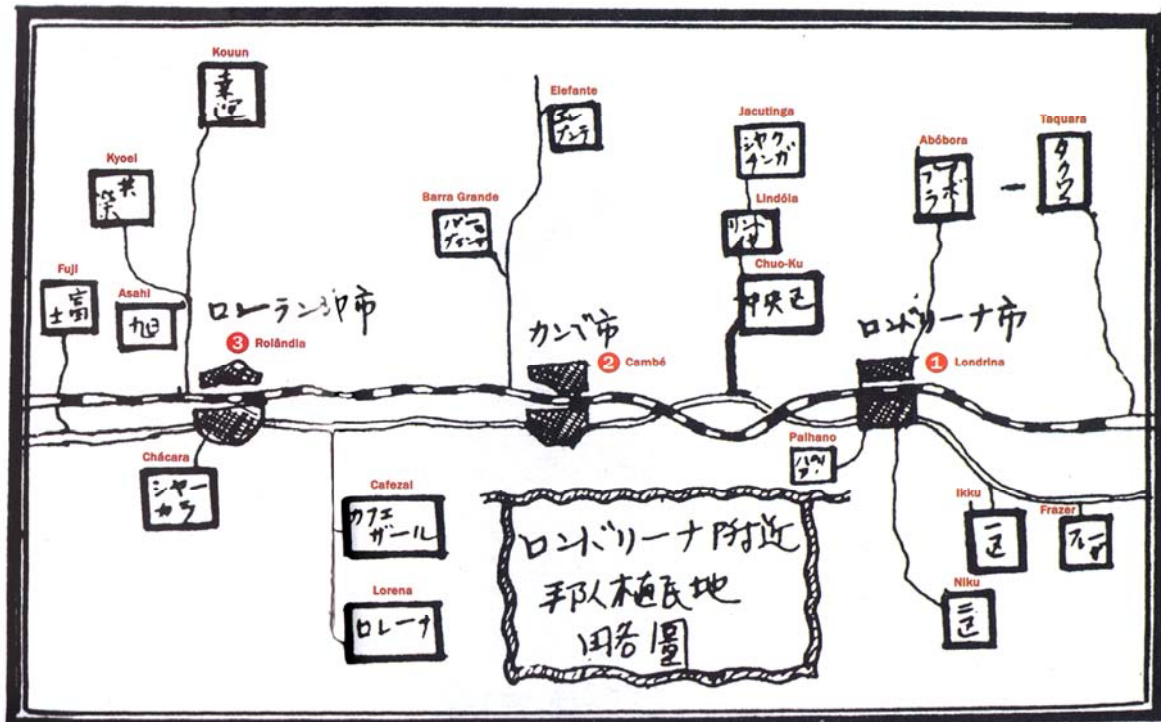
Kouun
東運

Elefante
エレファンテ

Jacutinga
ジヤクチンガ

Abóbora
アーボラ

Taquara
タクワラ

Kyoei
共栄

Barra Grande
バーラグランデ

Lindóla
リンドイア

Chuo-Ku
中央区

Fuji
富士

Asahi
旭

ローランジヤ市
3 Rolândia

カンベ市
2 Cambé

ロンドリーナ市
1 Londrina

Palhano
パリヤノ

Chácara
シヤーカラ

Cafezal
カフェザール

Lorena
ロレーナ

Ikku
一区

Frazer
フラゼル

Niku
二区

ロンドリーナ附近
邦人植民地
略圖